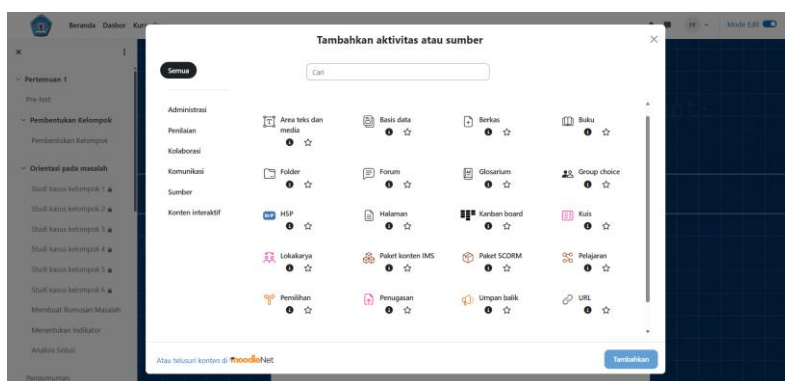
Beranda Dasbor Kur

Mode Edit

Pertemuan 1

Pre-test

Pembentukan Kelompok

Pembentukan Kelompok

Orientasi pada masalah

Studi kasus kelompok 1

Studi kasus kelompok 2

Studi kasus kelompok 3

Studi kasus kelompok 4

Studi kasus kelompok 5

Studi kasus kelompok 6

Membuat Rumusan Masalah

Menentukan Indikator

Analisis Solusi

Pengumuman

Tambahkan aktivitas atau sumber

Semua

Cari

Administrasi

Penilaian

Kolaborasi

Komunikasi

Sumber

Konten interaktif

Area teks dan media

Basis data

Berkas

Buku

Folder

Forum

Glosarium

Group choice

H5P

Halaman

Kanban board

Kuis

Lokakarya

Paket konten IMS

Paket SCORM

Pelajaran

Pemilihan

Penugasan

Umpan balik

URL

Atau telusuri konten di moodleNet

Tambahkan